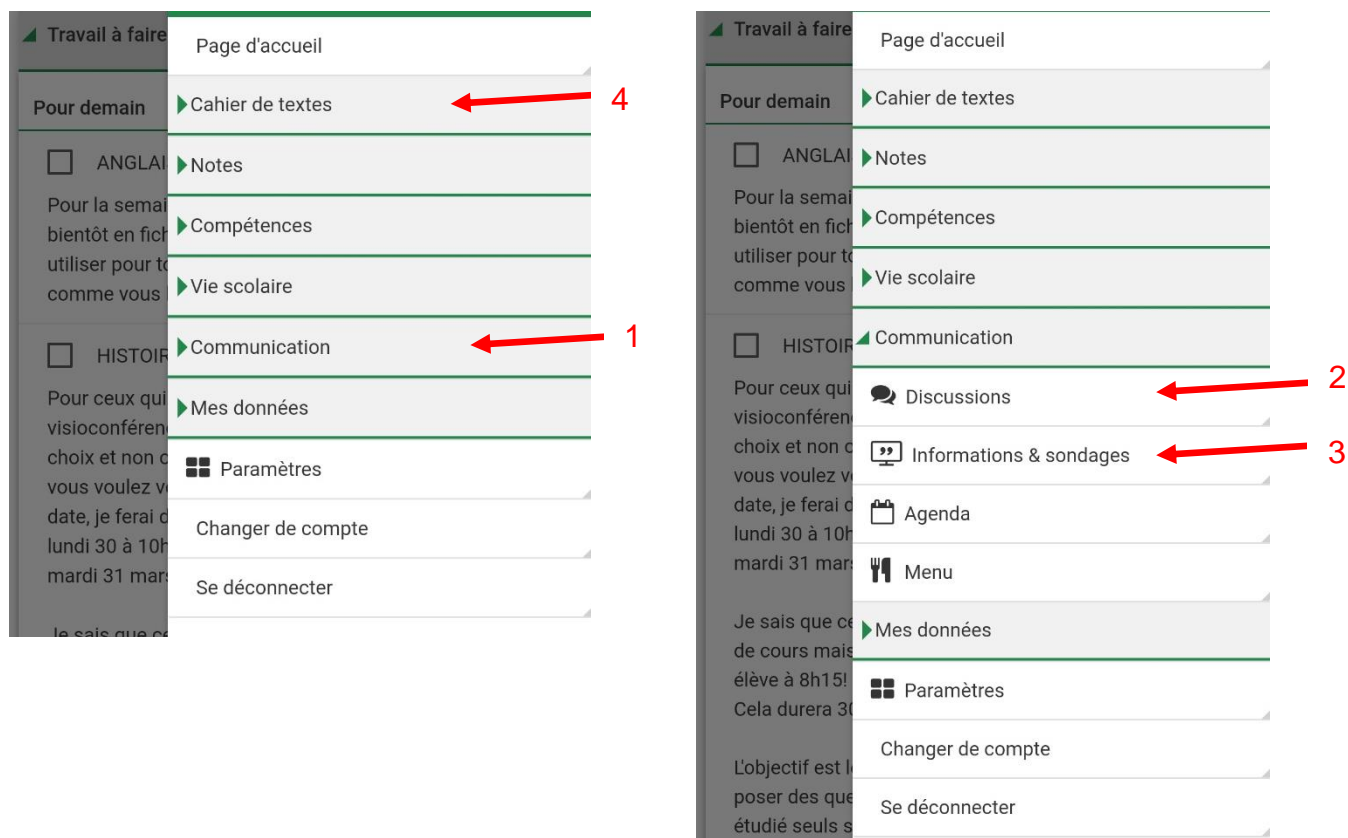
Travail à faire

Pour demain

ANGLAI

Pour la semai bientôt en fich utiliser pour to comme vous

HISTOIR

Pour ceux qui visioconféren choix et non c vous voulez v date, je ferai d lundi 30 à 10h mardi 31 mars

Je sais que ce

Page d'accueil

Cahier de textes

4

Notes

Compétences

Vie scolaire

Communication

1

Mes données

Paramètres

Changer de compte

Se déconnecter

Travail à faire

Pour demain

ANGLAI

Pour la semai bientôt en fich utiliser pour to comme vous

HISTOIR

Pour ceux qui visioconféren choix et non c vous voulez v date, je ferai d lundi 30 à 10h mardi 31 mars

Je sais que ce de cours mais élève à 8h15! Cela durera 30

L'objectif est l poser des que étudié seuls s

Page d'accueil

Cahier de textes

Notes

Compétences

Vie scolaire

Communication

Discussions

2

Informations & sondages

3

Agenda

Menu

Mes données

Paramètres

Changer de compte

Se déconnecter